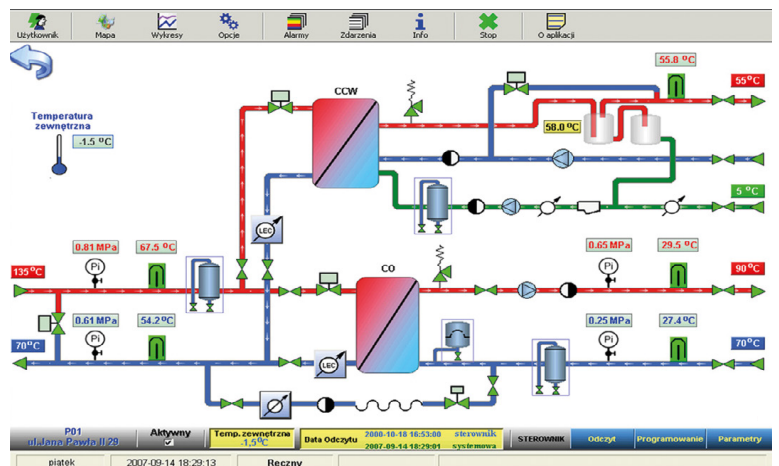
Użytkownik Mapa Wykresy Opcje Alarmy Zdarzenia Info Stop O aplikacji

Temperatura zewnętrzna
-1.5 °C

CCW
55.8 °C
55 °C
58.0 °C
5 °C
LEC
0.81 MPa
67.5 °C
135 °C
CO
0.65 MPa
29.5 °C
90 °C
0.61 MPa
54.2 °C
70 °C
0.25 MPa
27.4 °C
70 °C
LEC
Pi
Pi
Pi
Pi

P01
ul.Jana Pawła II 29
Aktywny
Temp. zewnętrzna -1.5 °C
Data Odczytu 2008-10-18 16:53:00 sterownik
2007-09-14 18:29:01 systemowa
STEROWNIK Odczyt Programowanie Parametry
piątek 2007-09-14 18:29:13 Ręczny